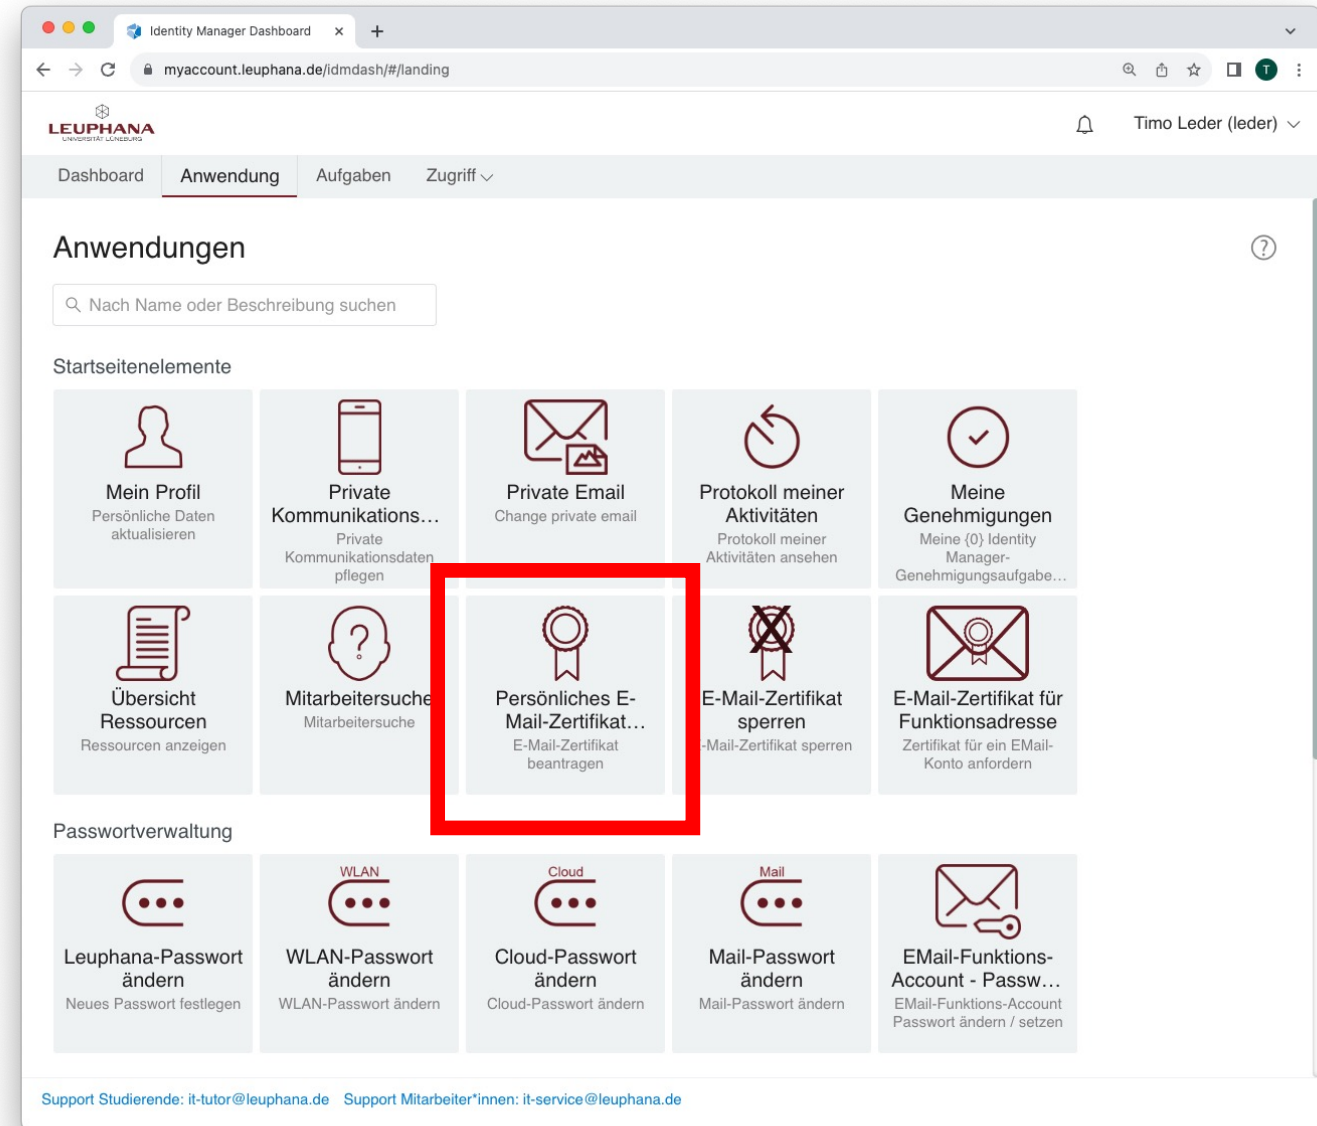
Identity Manager Dashboard ×
+
myaccount.leuphana.de/idmdash/#/landing
T

LEUPHANA
UNIVERSITÄT LÜNEBURG

Timo Leder (leder)

Dashboard
Anwendung
Aufgaben
Zugriff

Anwendungen

?

Nach Name oder Beschreibung suchen

Startseitenelemente

Mein Profil
Persönliche Daten aktualisieren

Private Kommunikations…
Private Kommunikationsdaten pflegen

Private Email
Change private email

Protokoll meiner Aktivitäten
Protokoll meiner Aktivitäten ansehen

Meine Genehmigungen
Meine {0} Identity Manager-Genehmigungsaufgabe…

Übersicht Ressourcen
Ressourcen anzeigen

Mitarbeitersuche
Mitarbeitersuche

Persönliches E-Mail-Zertifikat…
E-Mail-Zertifikat beantragen

E-Mail-Zertifikat sperren
-Mail-Zertifikat sperren

E-Mail-Zertifikat für Funktionsadresse
Zertifikat für ein EMail-Konto anfordern

Passwortverwaltung

Leuphana-Passwort ändern
Neues Passwort festlegen

WLAN
WLAN-Passwort ändern
WLAN-Passwort ändern

Cloud
Cloud-Passwort ändern
Cloud-Passwort ändern

Mail
Mail-Passwort ändern
Mail-Passwort ändern

EMail-Funktions-Account - Passw…
EMail-Funktions-Account Passwort ändern / setzen

Support Studierende: it-tutor@leuphana.de Support Mitarbeiter*innen: it-service@leuphana.de